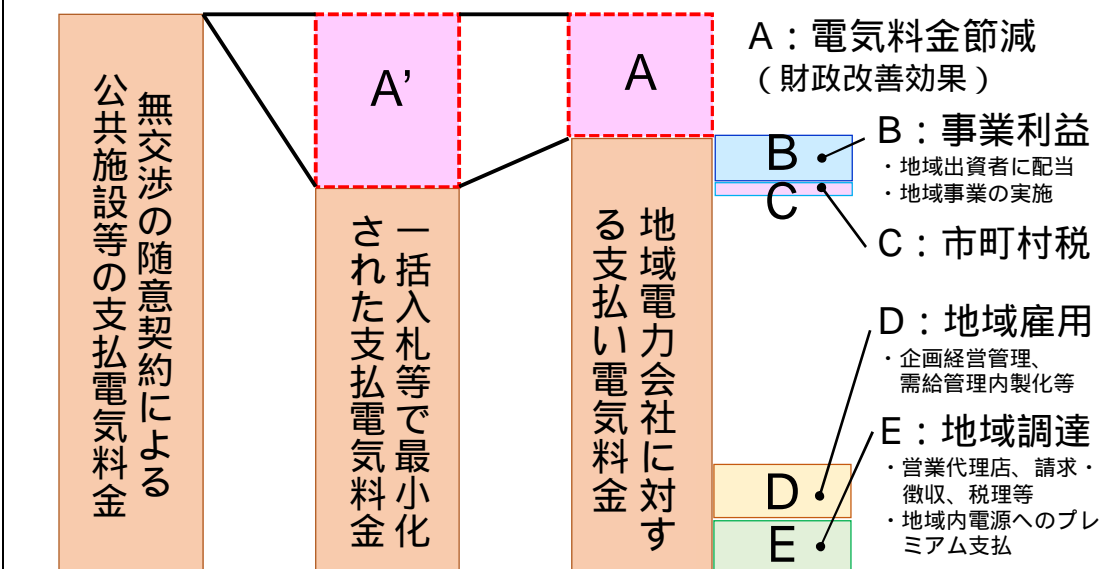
無交渉の随意契約による公共施設等の支払電気料金

A'

一括入札等で最小化された支払電気料金

A

地域電力会社に対する支払い電気料金

A：電気料金節減
（財政改善効果）

B

C

B：事業利益
・地域出資者に配当
・地域事業の実施

C：市町村税

D：地域雇用
・企画経営管理、需給管理内製化等

E：地域調達
・営業代理店、請求・徴収、税理等
・地域内電源へのプレミアム支払

D

E